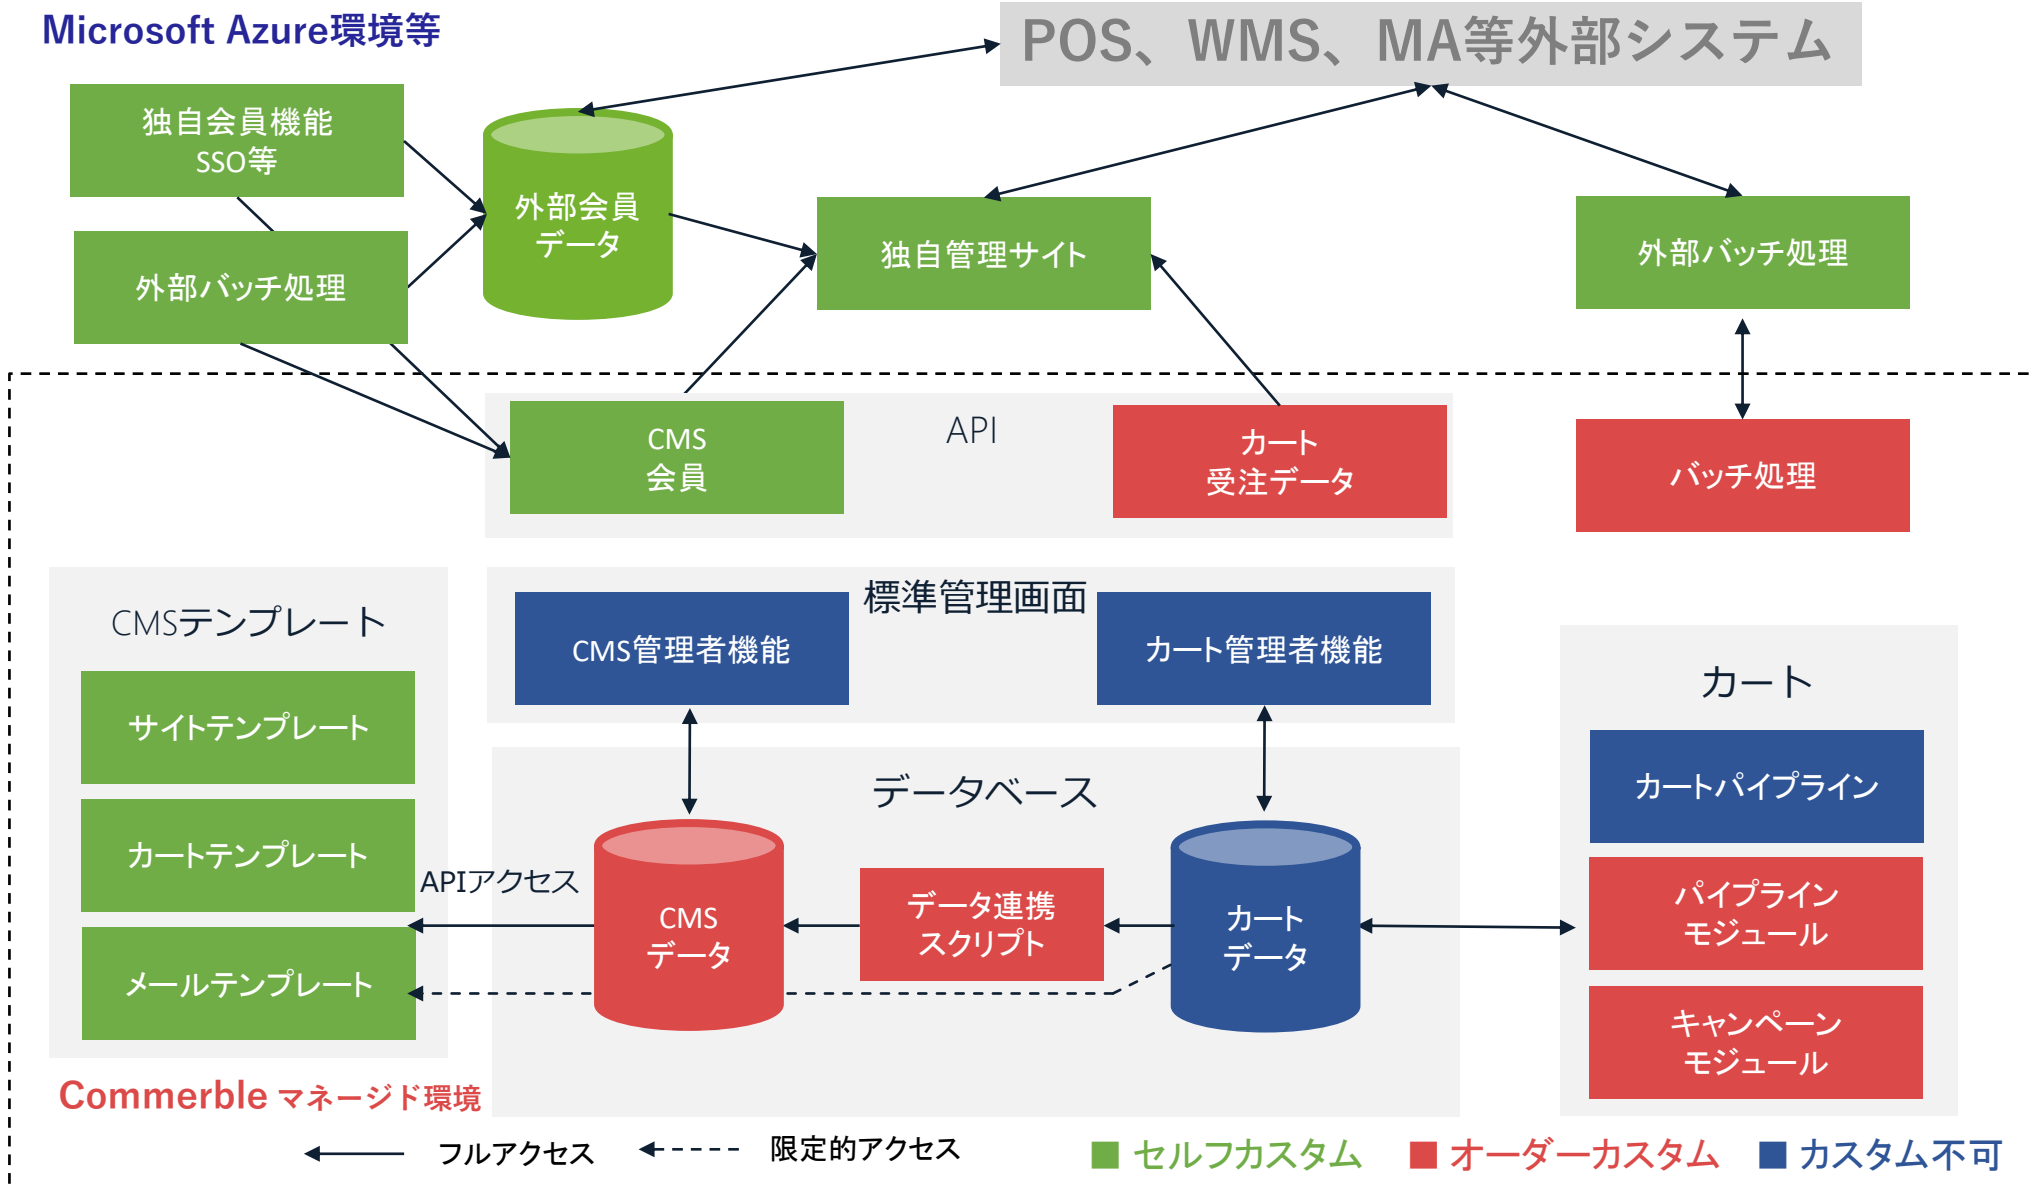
Microsoft Azure環境等

POS、WMS、MA等外部システム

独自会員機能
SSO等

外部会員
データ

外部バッチ処理

独自管理サイト

外部バッチ処理

CMS
会員

API

カート
受注データ

バッチ処理

CMSテンプレート

サイトテンプレート

カートテンプレート

メールテンプレート

標準管理画面

CMS管理者機能

カート管理者機能

データベース

APIアクセス

CMS
データ

データ連携
スクリプト

カート
データ

カート

カートパイプライン

パイプライン
モジュール

キャンペーン
モジュール

Commerble マネージド環境

フルアクセス

限定的アクセス

■ セルフカスタム ■ オーダーカスタム ■ カスタム不可